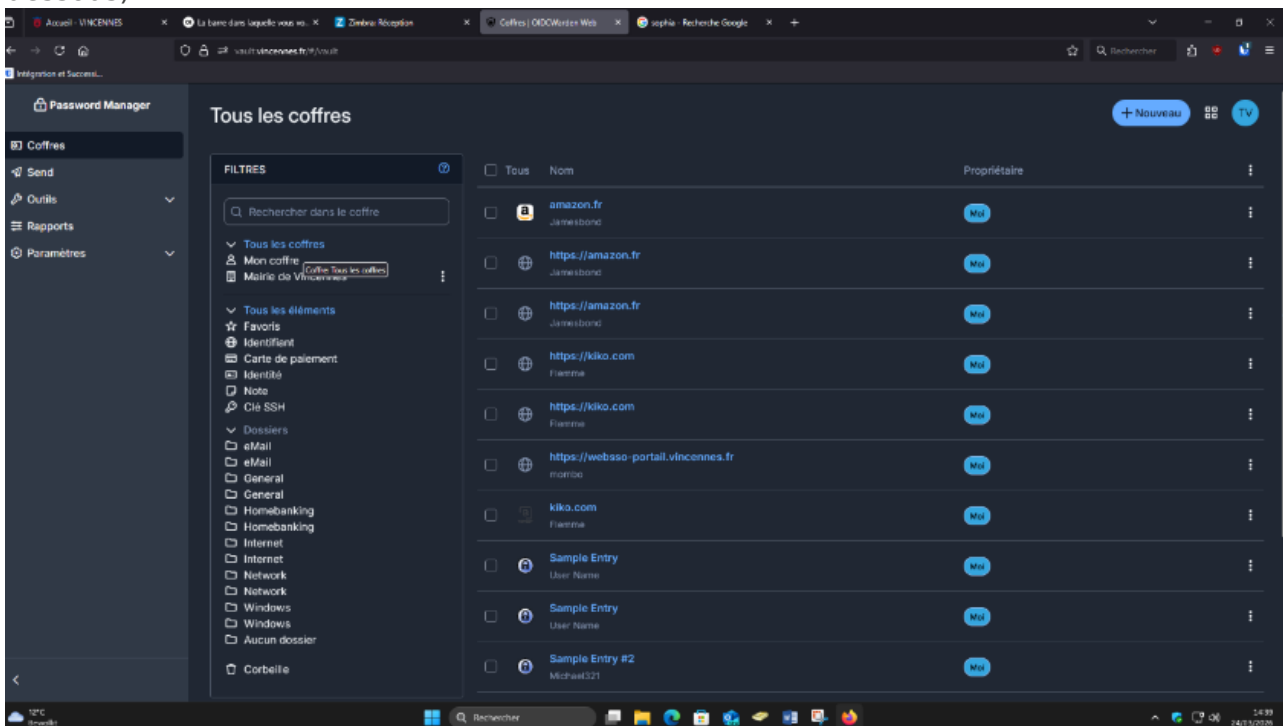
Accueil - VINCENNES × La barre dans laquelle vous vo... × Zimbra: Réception × Coffres | OIDCWarden Web × sophia - Recherche Google × +

vault.vincennes.fr/#/vault

Rechercher

Intégration et Successi...

Password Manager

Coffres
Send
Outils
Rapports
Paramètres

Tous les coffres

+ Nouveau TV

FILTRES

Rechercher dans le coffre

Tous les coffres
Mon coffre
Mairie de Vincennes
Coffre Tous les coffres

Tous les éléments
Favoris
Identifiant
Carte de paiement
Identité
Note
Clé SSH

Dossiers
eMail
eMail
General
General
Homebanking
Homebanking
Internet
Internet
Network
Network
Windows
Windows
Aucun dossier

Corbeille

| Tous | Nom | Propriétaire |
|---|---|---|
| | amazon.fr Jamesbond | Moi |
| | https://amazon.fr Jamesbond | Moi |
| | https://amazon.fr Jamesbond | Moi |
| | https://kiko.com Flemme | Moi |
| | https://kiko.com Flemme | Moi |
| | https://websso-portail.vincennes.fr morribo | Moi |
| | kiko.com Flemme | Moi |
| | Sample Entry User Name | Moi |
| | Sample Entry User Name | Moi |
| | Sample Entry #2 Michael321 | Moi |

12°C
Rechercher
14:39
24/03/2026